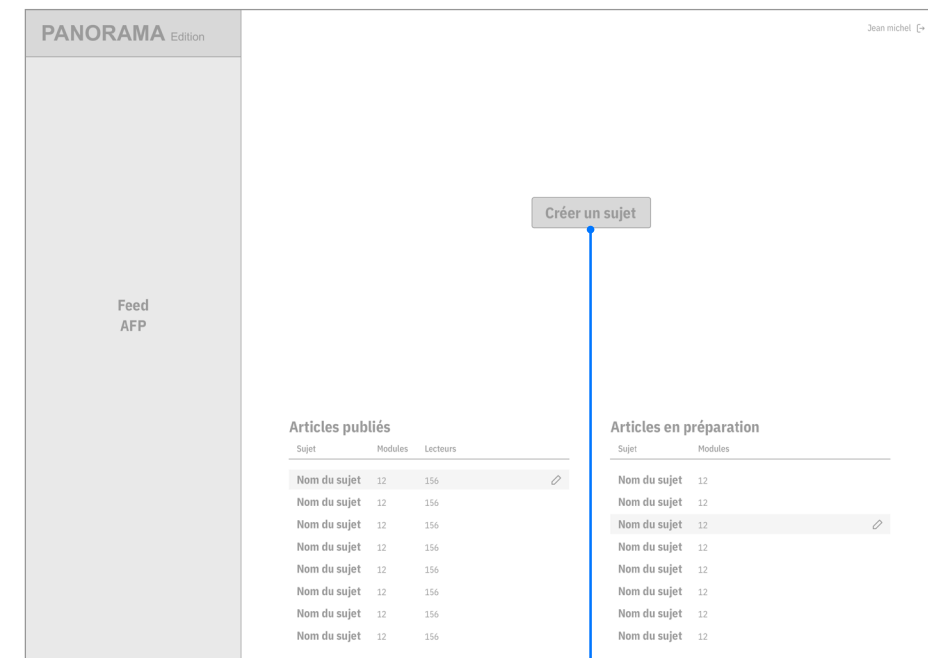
PANORAMA Edition

Jean michel

Créer un sujet

Feed
AFP

Articles publiés

| Sujet | Modules | Lecteurs |
|---|---|---|
| Nom du sujet | 12 | 156 |
| Nom du sujet | 12 | 156 |
| Nom du sujet | 12 | 156 |
| Nom du sujet | 12 | 156 |
| Nom du sujet | 12 | 156 |
| Nom du sujet | 12 | 156 |
| Nom du sujet | 12 | 156 |
| Nom du sujet | 12 | 156 |

Articles en préparation

| Sujet | Modules |
|---|---|
| Nom du sujet | 12 |
| Nom du sujet | 12 |
| Nom du sujet | 12 |
| Nom du sujet | 12 |
| Nom du sujet | 12 |
| Nom du sujet | 12 |
| Nom du sujet | 12 |
| Nom du sujet | 12 |